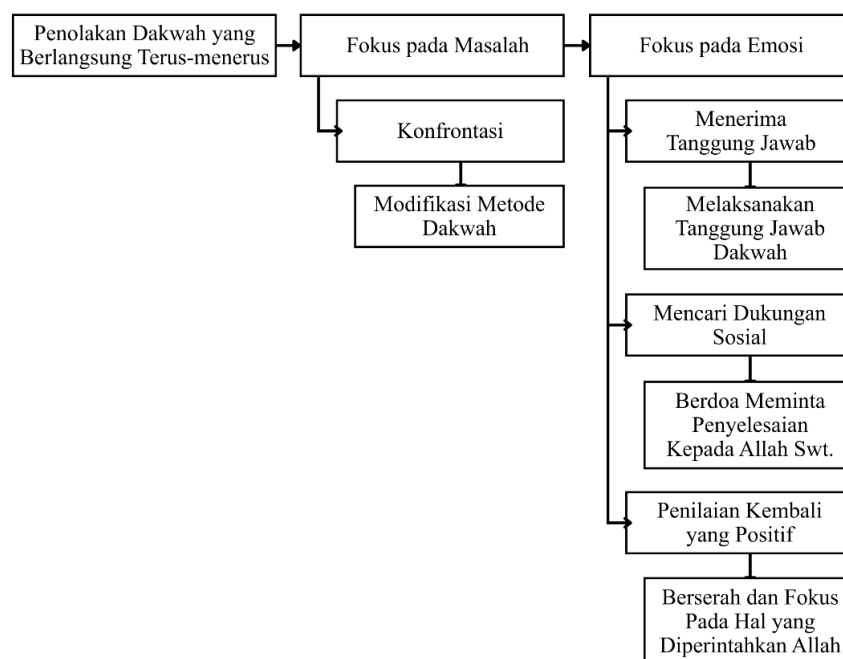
Penolakan Dakwah yang Berlangsung Terus-menerus

Fokus pada Masalah

Fokus pada Emosi

Konfrontasi

Modifikasi Metode Dakwah

Menerima Tanggung Jawab

Melaksanakan Tanggung Jawab Dakwah

Mencari Dukungan Sosial

Berdoa Meminta Penyelesaian Kepada Allah Swt.

Penilaian Kembali yang Positif

Berserah dan Fokus Pada Hal yang Diperintahkan Allah